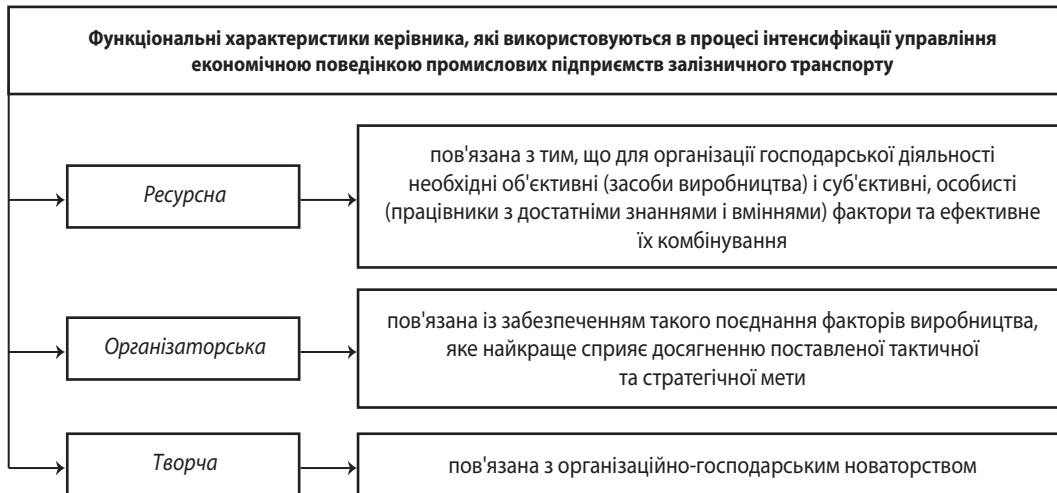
Функціональні характеристики керівника, які використовуються в процесі інтенсифікації управління економічною поведінкою промислових підприємств залізничного транспорту

Ресурсна

пов'язана з тим, що для організації господарської діяльності необхідні об'єктивні (засоби виробництва) і суб'єктивні, особисті (працівники з достатніми знаннями і вміннями) фактори та ефективне їх комбінування

Організаторська

пов'язана із забезпеченням такого поєднання факторів виробництва, яке найкраще сприяє досягненню поставленої тактичної та стратегічної мети

Творча

пов'язана з організаційно-господарським новаторством